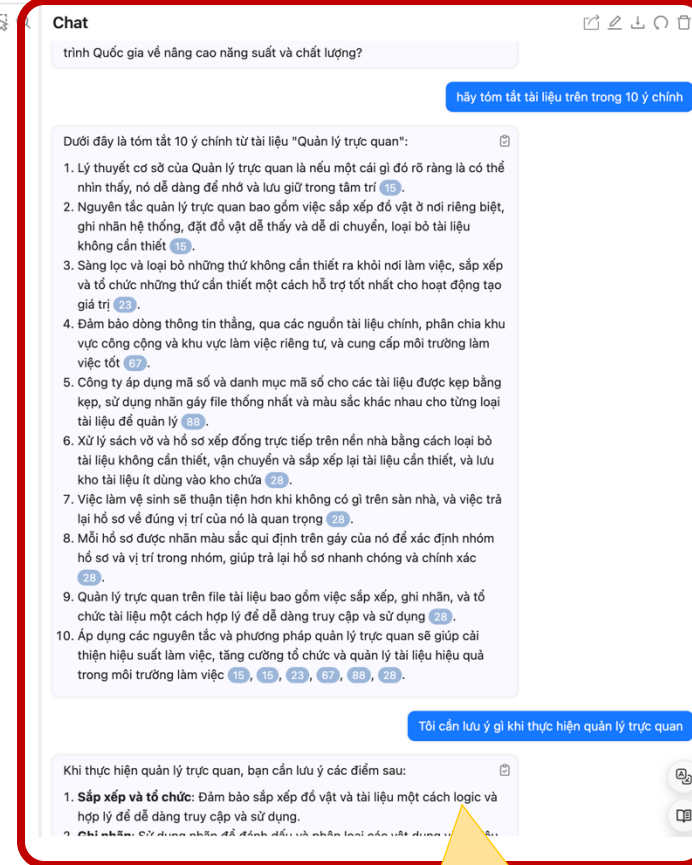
Chat

trình Quốc gia về nâng cao năng suất và chất lượng?

hãy tóm tắt tài liệu trên trong 10 ý chính

Dưới đây là tóm tắt 10 ý chính từ tài liệu "Quản lý trực quan":

1. Lý thuyết cơ sở của Quản lý trực quan là nếu một cái gì đó rõ ràng là có thể nhìn thấy, nó dễ dàng để nhớ và lưu giữ trong tâm trí 15.
2. Nguyên tắc quản lý trực quan bao gồm việc sắp xếp đồ vật ở nơi riêng biệt, ghi nhãn hệ thống, đặt đồ vật dễ thấy và dễ di chuyển, loại bỏ tài liệu không cần thiết 15.
3. Sàng lọc và loại bỏ những thứ không cần thiết ra khỏi nơi làm việc, sắp xếp và tổ chức những thứ cần thiết một cách hỗ trợ tốt nhất cho hoạt động tạo giá trị 23.
4. Đảm bảo dòng thông tin thẳng, qua các nguồn tài liệu chính, phân chia khu vực công cộng và khu vực làm việc riêng tư, và cung cấp môi trường làm việc tốt 67.
5. Công ty áp dụng mã số và danh mục mã số cho các tài liệu được kẹp bằng kẹp, sử dụng nhãn gáy file thống nhất và màu sắc khác nhau cho từng loại tài liệu để quản lý 88.
6. Xử lý sách vở và hồ sơ xếp đống trực tiếp trên nền nhà bằng cách loại bỏ tài liệu không cần thiết, vận chuyển và sắp xếp lại tài liệu cần thiết, và lưu kho tài liệu ít dùng vào kho chứa 28.
7. Việc làm vệ sinh sẽ thuận tiện hơn khi không có gì trên sàn nhà, và việc trả lại hồ sơ về đúng vị trí của nó là quan trọng 28.
8. Mỗi hồ sơ được nhãn màu sắc qui định trên gáy của nó để xác định nhóm hồ sơ và vị trí trong nhóm, giúp trả lại hồ sơ nhanh chóng và chính xác 28.
9. Quản lý trực quan trên file tài liệu bao gồm việc sắp xếp, ghi nhãn, và tổ chức tài liệu một cách hợp lý để dễ dàng truy cập và sử dụng 28.
10. Áp dụng các nguyên tắc và phương pháp quản lý trực quan sẽ giúp cải thiện hiệu suất làm việc, tăng cường tổ chức và quản lý tài liệu hiệu quả trong môi trường làm việc 15, 15, 23, 67, 88, 28.

Tôi cần lưu ý gì khi thực hiện quản lý trực quan

Khi thực hiện quản lý trực quan, bạn cần lưu ý các điểm sau:

1. **Sắp xếp và tổ chức**: Đảm bảo sắp xếp đồ vật và tài liệu một cách logic và hợp lý để dễ dàng truy cập và sử dụng.
2. **Ghi nhãn**: Sử dụng nhãn để đánh dấu và phân loại các vật dụng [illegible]